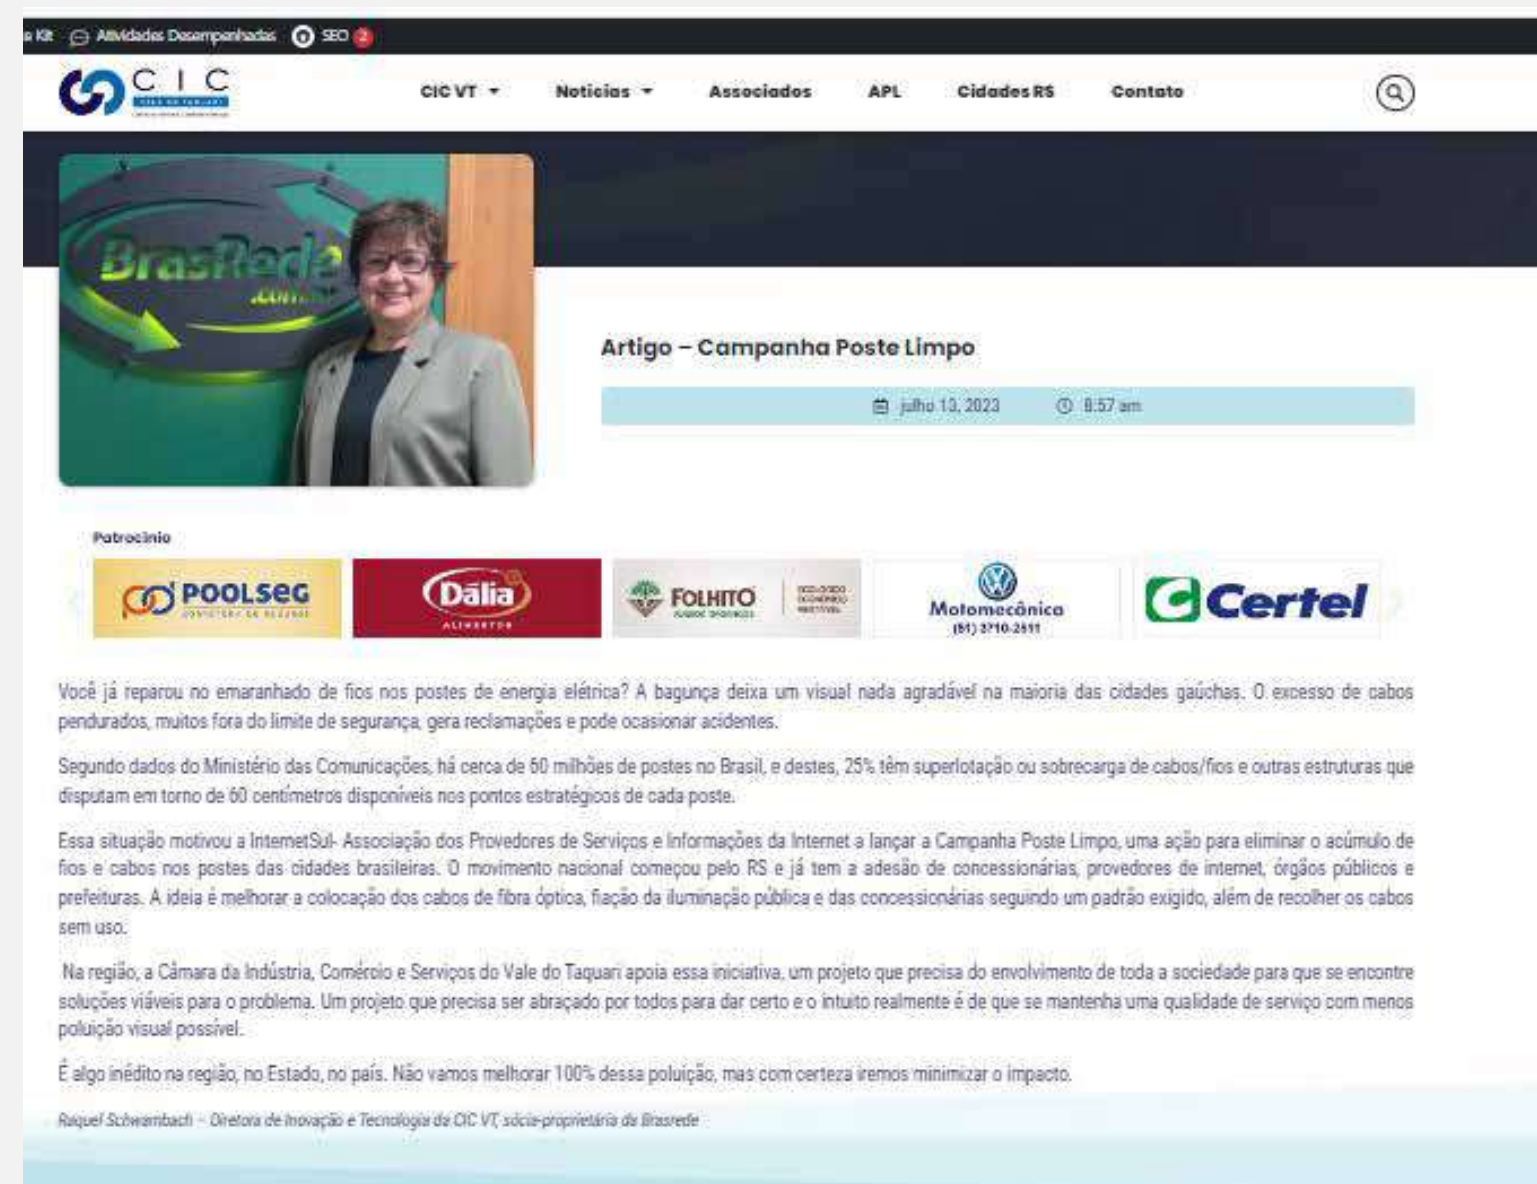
s Kit  Atividades Desempenhadas  SEO 2

CIC VALE DO TAQUARI

CIC VT  Notícias  Associados  APL  Cidades RS  Contato

BrasRede .com

Artigo – Campanha Poste Limpo

julho 13, 2023  8:57 am

Patrocínio

POOLSEG  Dália ALIMENTOS  FOLHITO  Motomecânica (51) 3710-2511  Certel

Você já reparou no emaranhado de fios nos postes de energia elétrica? A bagunça deixa um visual nada agradável na maioria das cidades gaúchas. O excesso de cabos pendurados, muitos fora do limite de segurança, gera reclamações e pode ocasionar acidentes.

Segundo dados do Ministério das Comunicações, há cerca de 50 milhões de postes no Brasil, e destes, 25% têm superlotação ou sobrecarga de cabos/fios e outras estruturas que disputam em torno de 60 centímetros disponíveis nos pontos estratégicos de cada poste.

Essa situação motivou a InternetSul- Associação dos Provedores de Serviços e Informações da Internet a lançar a Campanha Poste Limpo, uma ação para eliminar o acúmulo de fios e cabos nos postes das cidades brasileiras. O movimento nacional começou pelo RS e já tem a adesão de concessionárias, provedores de internet, órgãos públicos e prefeituras. A ideia é melhorar a colocação dos cabos de fibra óptica, fiação da iluminação pública e das concessionárias seguindo um padrão exigido, além de recolher os cabos sem uso.

Na região, a Câmara da Indústria, Comércio e Serviços do Vale do Taquari apoia essa iniciativa, um projeto que precisa do envolvimento de toda a sociedade para que se encontre soluções viáveis para o problema. Um projeto que precisa ser abraçado por todos para dar certo e o intuito realmente é de que se mantenha uma qualidade de serviço com menos poluição visual possível.

É algo inédito na região, no Estado, no país. Não vamos melhorar 100% dessa poluição, mas com certeza iremos minimizar o impacto.

Raquel Schwambach – Diretora de Inovação e Tecnologia da CIC VT, sócia-proprietária da Brasrede